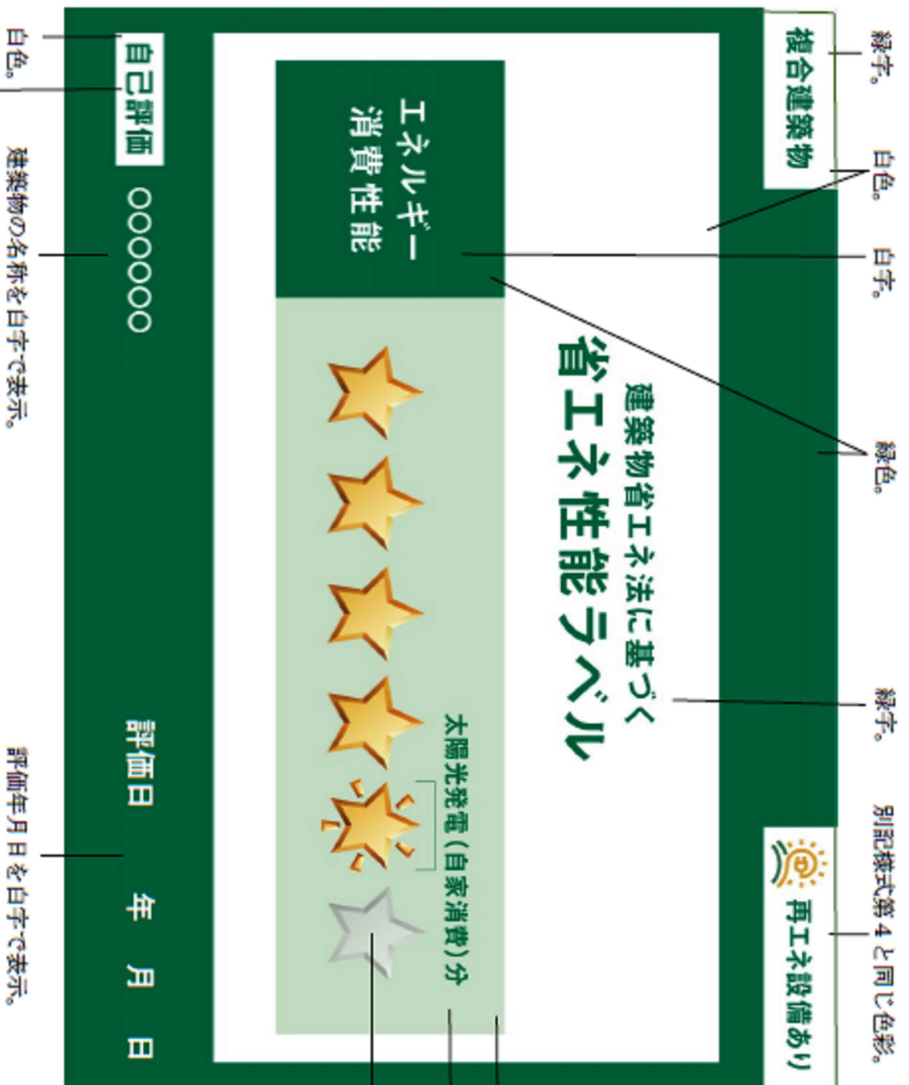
複合建築物

緑字。

白色。

白字。

エネルギー消費性能

建築物省エネ法に基づく

省エネ性能ラベル

緑色。

緑字。

太陽光発電（自家消費）分

再エネ設備あり

別記様式第４と同じ色彩。

自己評価

白色。

OOOOOO

建築物の名称を白字で表示。

評価日　年　月　日

評価年月日を白字で表示。